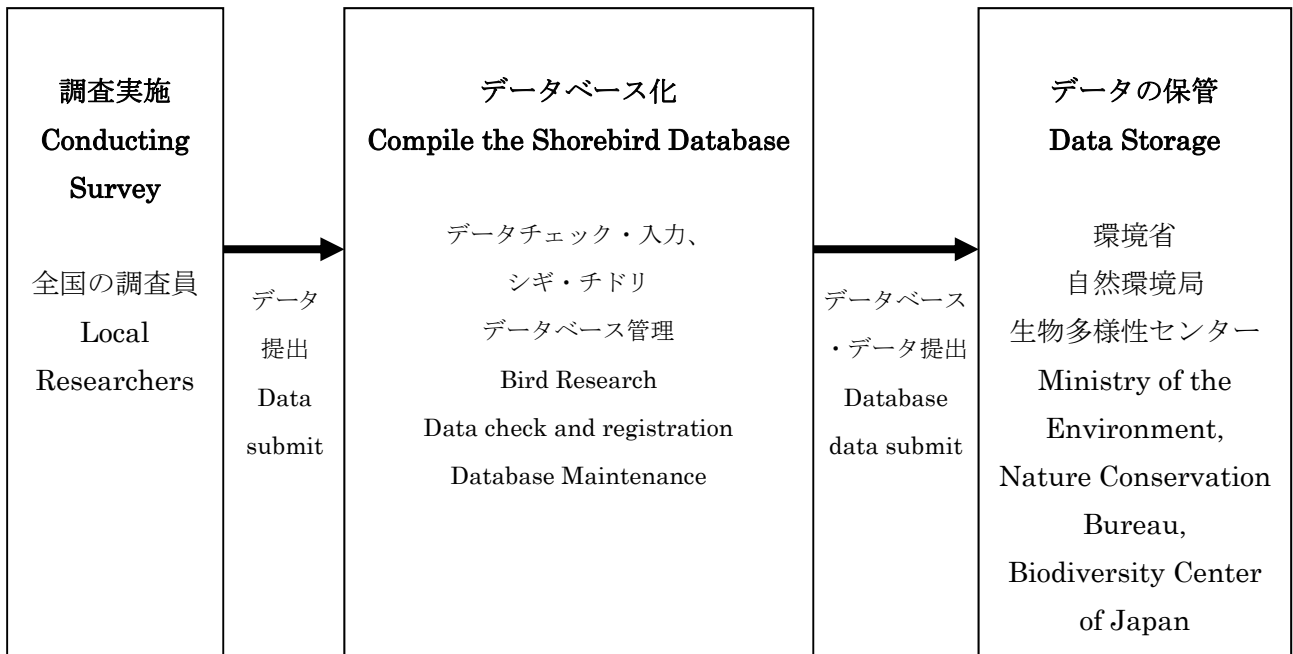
調査実施
Conducting Survey

全国の調査員
Local Researchers

データ提出
Data submit

データベース化
Compile the Shorebird Database

データチェック・入力、
シギ・チドリ
データベース管理
Bird Research
Data check and registration
Database Maintenance

データベース・データ提出
Database data submit

データの保管
Data Storage

環境省
自然環境局
生物多様性センター
Ministry of the Environment,
Nature Conservation Bureau,
Biodiversity Center of Japan